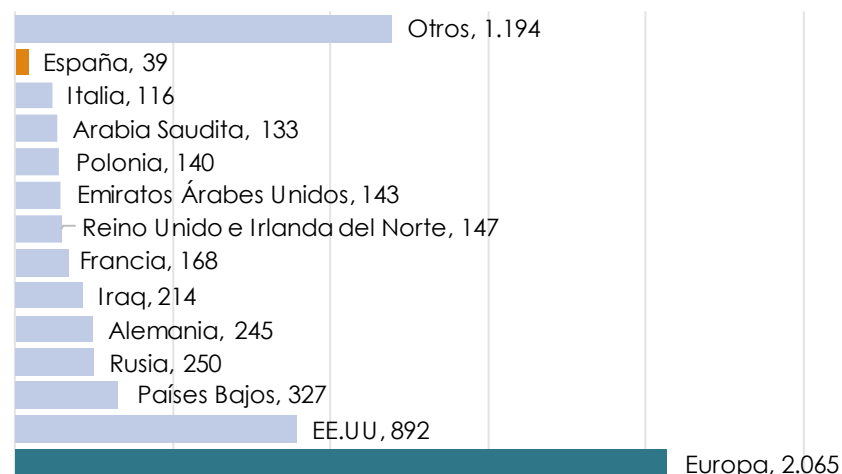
Otros, 1.194
España, 39
Italia, 116
Arabia Saudita, 133
Polonia, 140
Emiratos Árabes Unidos, 143
Reino Unido e Irlanda del Norte, 147
Francia, 168
Iraq, 214
Alemania, 245
Rusia, 250
Países Bajos, 327
EE.UU, 892
Europa, 2.065